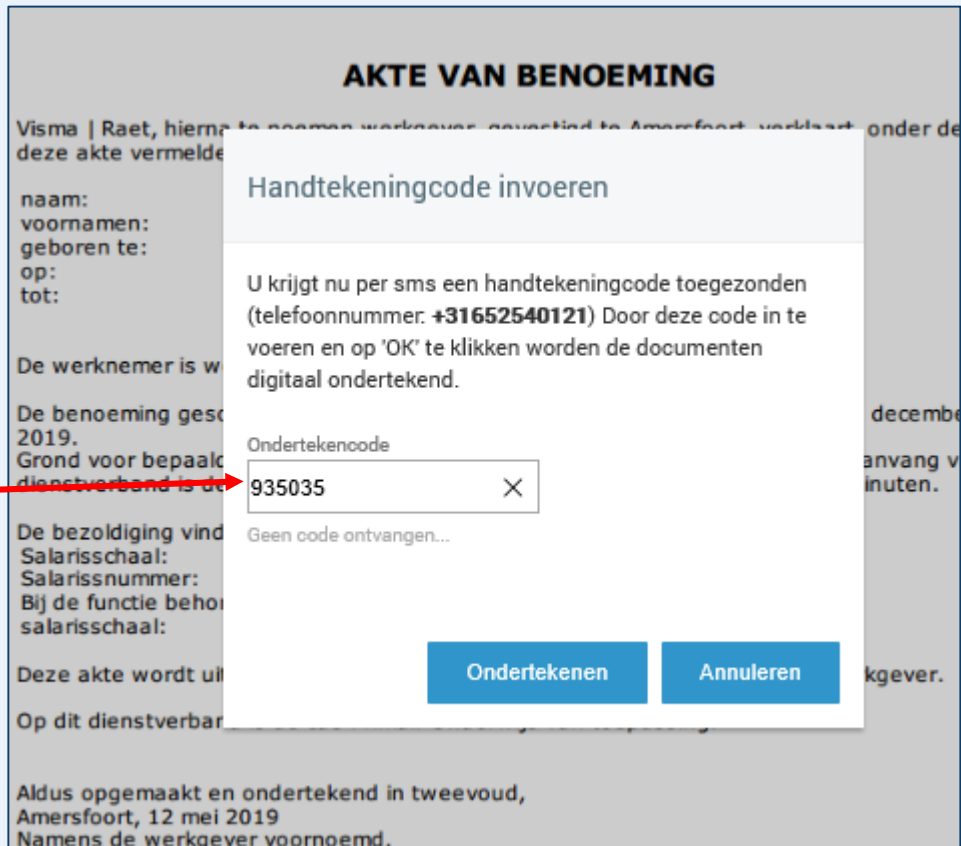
AKTE VAN BENOEMING

Visma | Raet, hierna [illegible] werkgever, gevestigd te Amersfoort, verklaart, onder de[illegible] deze akte vermelde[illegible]

naam:
voornamen:
geboren te:
op:
tot:

De werknemer is w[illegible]

De benoeming gesc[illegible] decembe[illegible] 2019.
Grond voor bepaal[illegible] anvang v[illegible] dienstverband is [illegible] inuten.

De bezoldiging vind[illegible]
Salarisschaal:
Salarissnummer:
Bij de functie behor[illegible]
salarisschaal:

Deze akte wordt ui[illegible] kgever.

Op dit dienstverba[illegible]

Aldus opgemaakt en ondertekend in tweevoud,
Amersfoort, 12 mei 2019
Namens de werkgever voornoemd,

Handtekeningcode invoeren

U krijgt nu per sms een handtekeningcode toegezonden (telefoonnummer: **+31652540121**) Door deze code in te voeren en op 'OK' te klikken worden de documenten digitaal ondertekend.

Ondertekencode

935035

Geen code ontvangen...

Ondertekenen

Annuleren